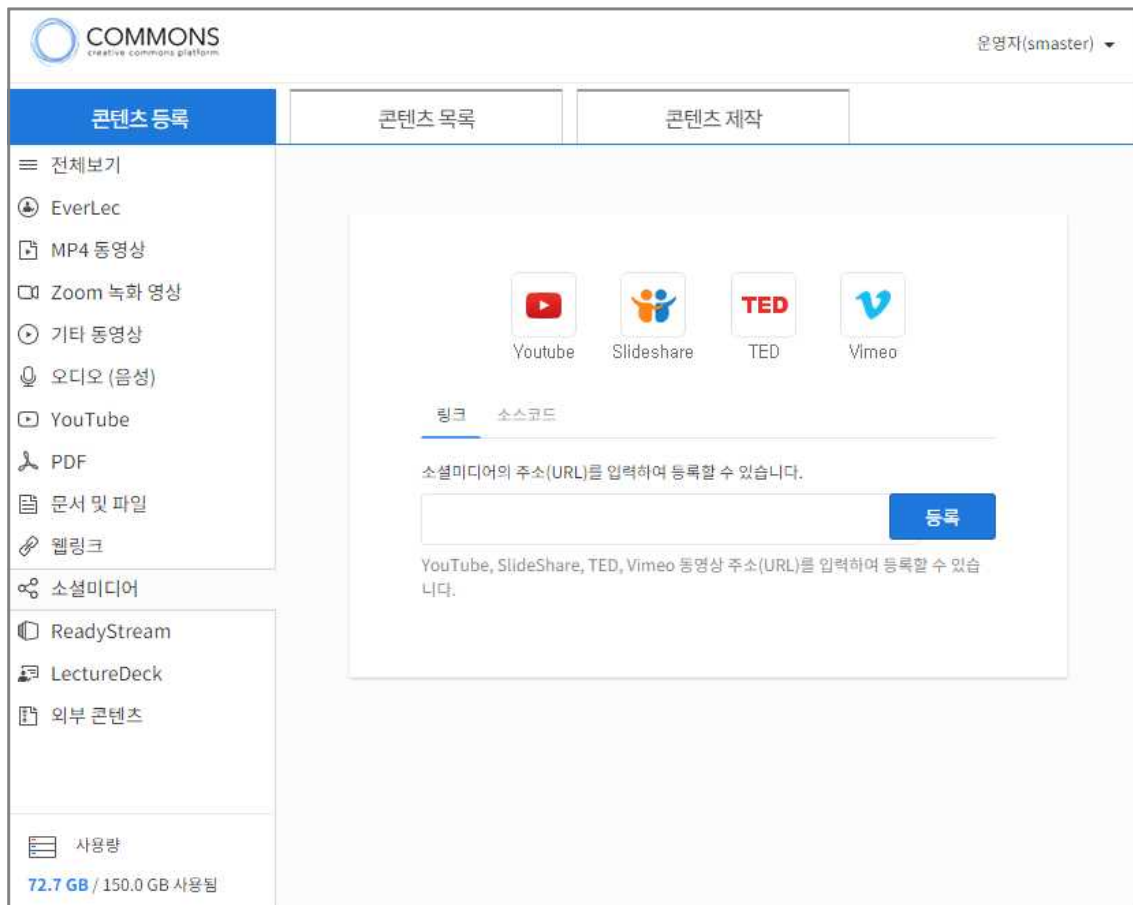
COMMONS
creative commons platform

운영자(smaster)

콘텐츠 등록

콘텐츠 목록

콘텐츠 제작

전체보기
EverLec
MP4 동영상
Zoom 녹화 영상
기타 동영상
오디오 (음성)
YouTube
PDF
문서 및 파일
웹링크
소셜미디어
ReadyStream
LectureDeck
외부 콘텐츠

사용량
72.7 GB / 150.0 GB 사용됨

TED

Youtube
Slideshare
TED
Vimeo

링크
소스코드

소셜미디어의 주소(URL)를 입력하여 등록할 수 있습니다.

등록

YouTube, SlideShare, TED, Vimeo 동영상 주소(URL)를 입력하여 등록할 수 있습니다.